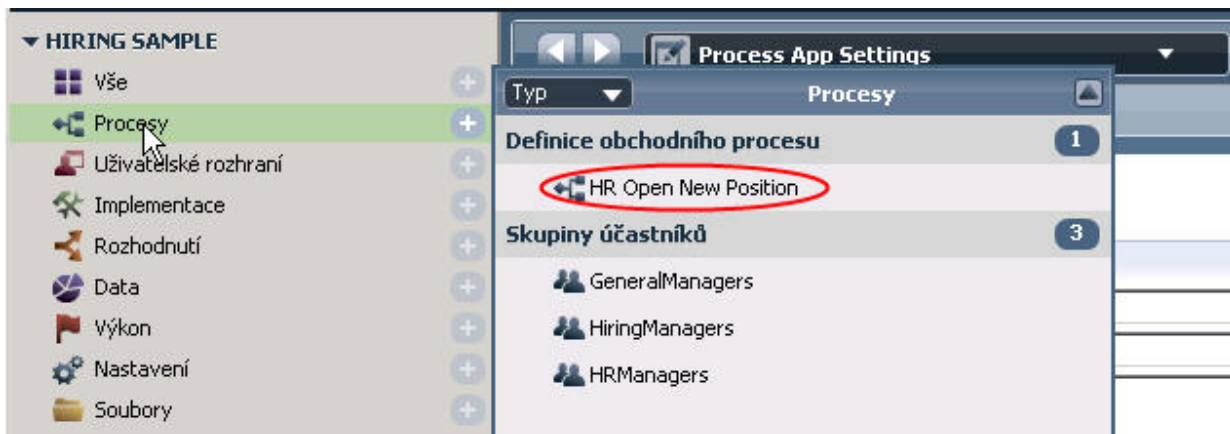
▼ HIRING SAMPLE
Vše
Procesy
Uživatelské rozhraní
Implementace
Rozhodnutí
Data
Výkon
Nastavení
Soubory

Process App Settings

Typ
Procesy
Definice obchodního procesu 1
HR Open New Position
Skupiny účastníků 3
GeneralManagers
HiringManagers
HRManagers